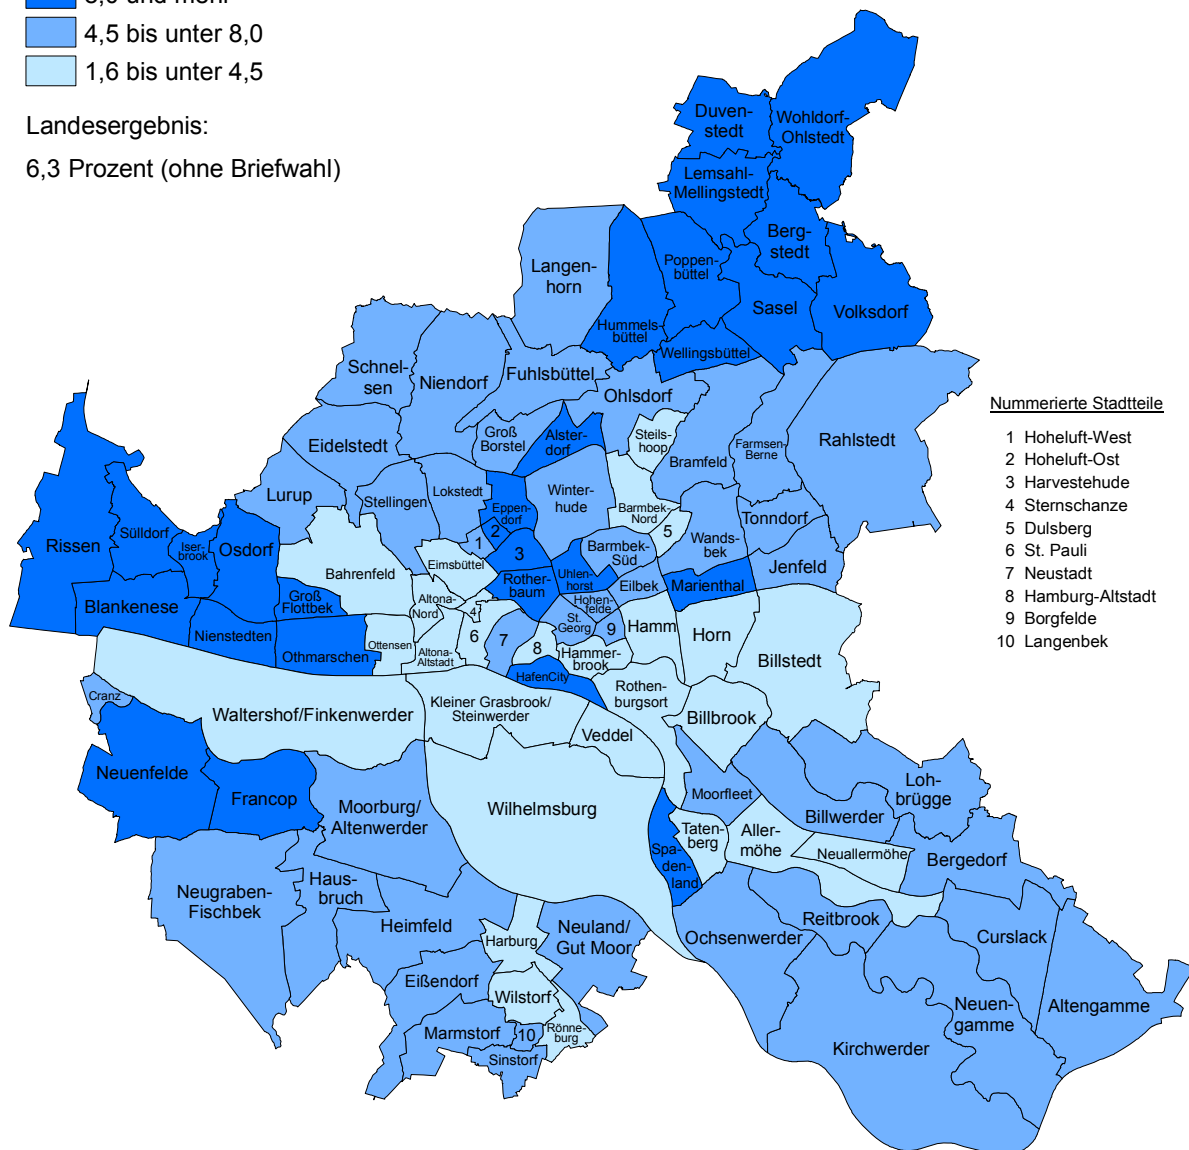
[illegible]
4,5 bis unter 8,0
1,6 bis unter 4,5

Landesergebnis:
6,3 Prozent (ohne Briefwahl)

Duvenstedt
Wohldorf-Ohlstedt
Lemsahl-Mellingstedt
Bergstedt
Poppenbüttel
Langenhorn
Sasel
Volksdorf
Hummelsbüttel
Wellingsbüttel
Schnelsen
Niendorf
Fuhlsbüttel
Ohlsdorf
Eidelstedt
Groß Borstel
Alsterdorf
Steilshoop
Bramfeld
Farmsen-Berne
Rahlstedt
Lurup
Stellingen
Lokstedt
Winterhude
Rissen
Sülldorf
Iserbrook
Osdorf
Eppendorf
Barmbek-Nord
5
Wandsbek
Tonndorf
Bahrenfeld
Eimsbüttel
1
2
3
Barmbek-Süd
Jenfeld
Blankenese
Groß Flottbek
Altona-Nord
4
Rotherbaum
Uhlenhorst
Eilbek
Marienthal
Nienstedten
Othmarschen
Ottensen
Altona-Altstadt
6
7
8
Hohenfelde
St. Georg
9
Hamm
Horn
Billstedt
Hammerbrook
HafenCity
Rothenburgsort
Cranz
Waltershof/Finkenwerder
Kleiner Grasbrook/ Steinwerder
Billbrook
Veddel
Neuenfelde
Francop
Wilhelmsburg
Moorfleet
Lohbrügge
Moorburg/ Altenwerder
Billwerder
Tatenberg
Allermöhe
Spadenland
Neuallermöhe
Bergedorf
Neugraben-Fischbek
Hausbruch
Reitbrook
Heimfeld
Neuland/ Gut Moor
Harburg
Ochsenwerder
Curslack
Eißendorf
Wilstorf
Neuengamme
Altengamme
Marmstorf
10
Rönneburg
Sinstorf
Kirchwerder

Nummerierte Stadtteile
1 Hoheluft-West
2 Hoheluft-Ost
3 Harvestehude
4 Sternschanze
5 Dulsberg
6 St. Pauli
7 Neustadt
8 Hamburg-Altstadt
9 Borgfelde
10 Langenbek